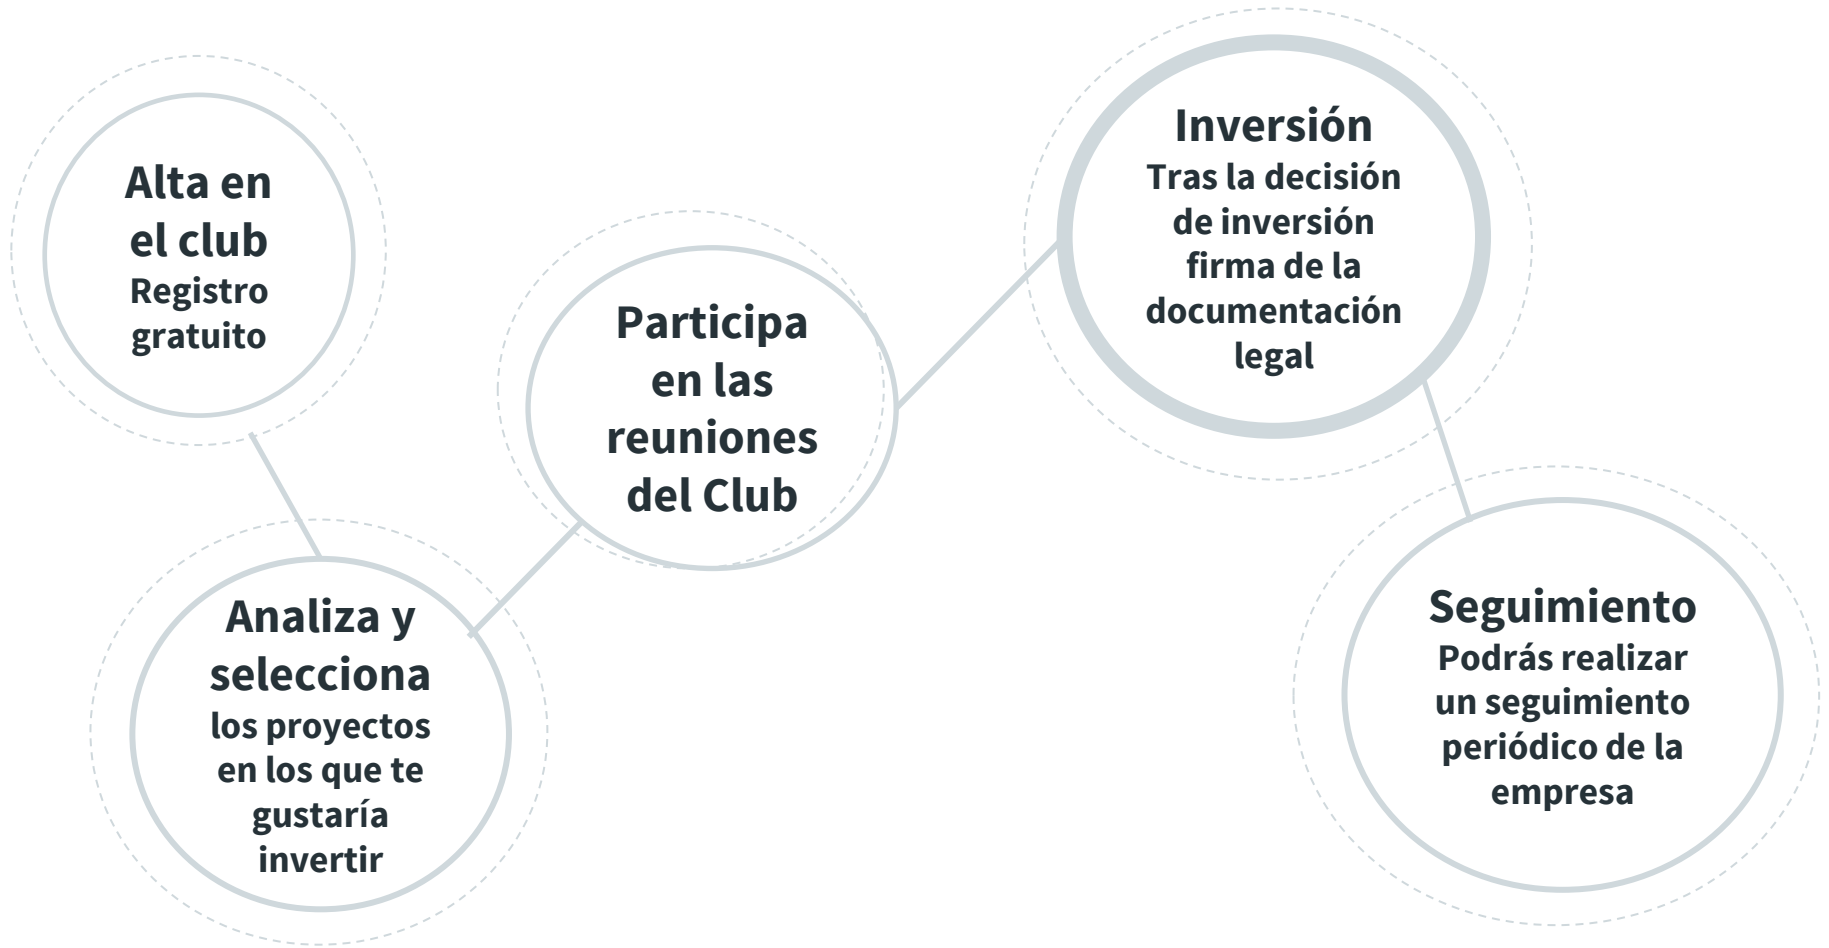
Alta en el club
Registro gratuito

Analiza y selecciona
los proyectos en los que te gustaría invertir

Participa en las reuniones del Club

Inversión
Tras la decisión de inversión firma de la documentación legal

Seguimiento
Podrás realizar un seguimiento periódico de la empresa